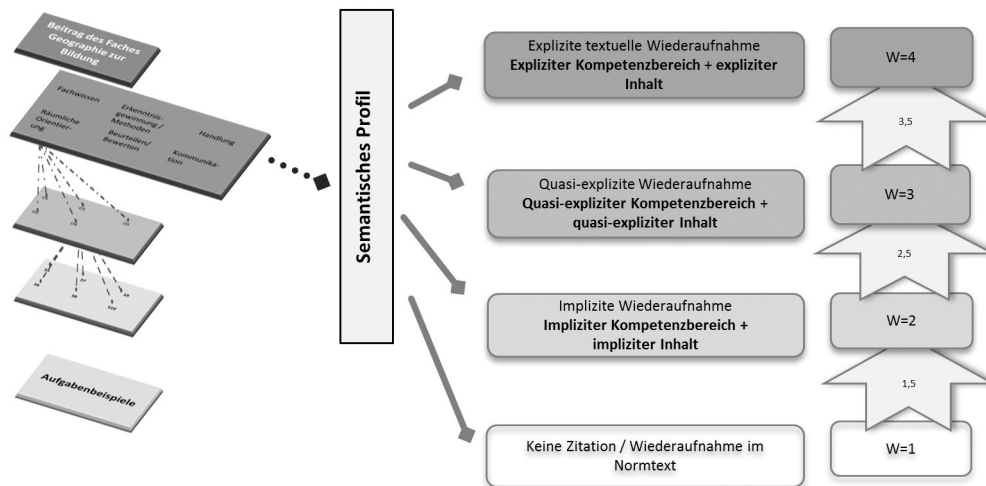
Beitrag des Faches Geographie zur Bildung

Fachwissen

Räumliche Orientierung

Erkenntnisgewinnung / Methoden

Beurteilen/ Bewerten

Handlung

Kommunikation

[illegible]

Aufgabenbeispiele

Semantisches Profil

Explizite textuelle Wiederaufnahme
**Expliziter Kompetenzbereich + expliziter Inhalt**

W=4

3,5

Quasi-explizite Wiederaufnahme
**Quasi-expliziter Kompetenzbereich + quasi-expliziter Inhalt**

W=3

2,5

Implizite Wiederaufnahme
**Impliziter Kompetenzbereich + impliziter Inhalt**

W=2

1,5

Keine Zitation / Wiederaufnahme im Normtext

W=1